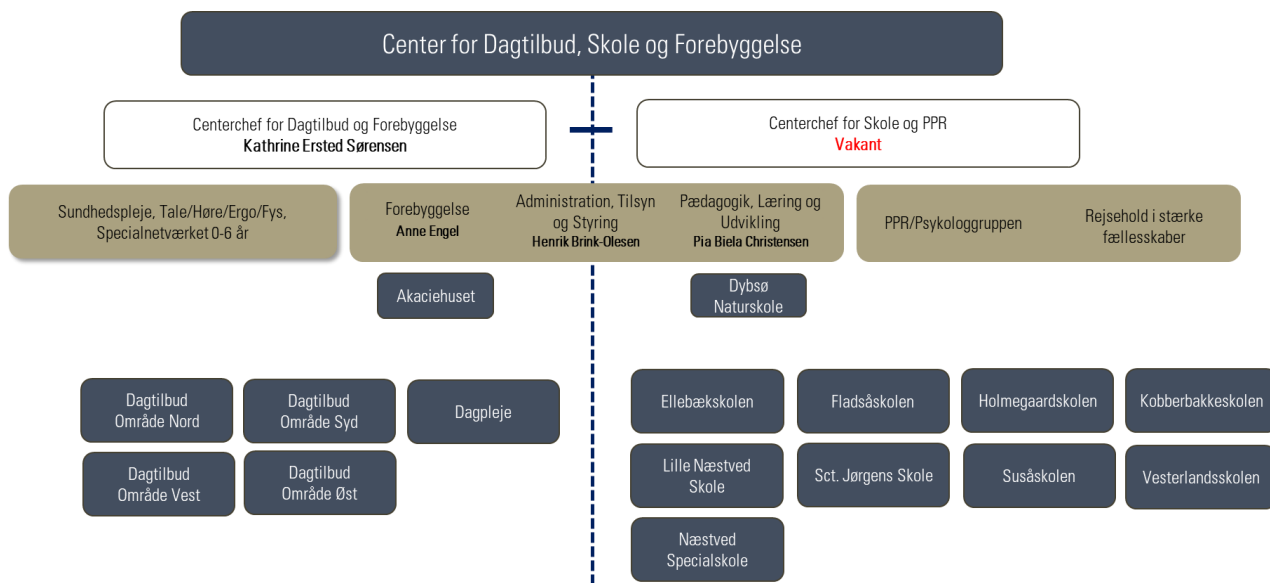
Center for Dagtilbud, Skole og Forebyggelse

Centerchef for Dagtilbud og Forebyggelse
Kathrine Ersted Sørensen

Centerchef for Skole og PPR
Vakant

Sundhedspleje, Tale/Høre/Ergo/Fys, Specialnetværket 0-6 år

Forebyggelse
Anne Engel

Administration, Tilsyn og Styring
Henrik Brink-Olesen

Pædagogik, Læring og Udvikling
Pia Biela Christensen

PPR/Psykologgruppen

Rejsehold i stærke fællesskaber

Akaciehuset

Dybsø Naturskole

Dagtilbud Område Nord

Dagtilbud Område Syd

Dagpleje

Dagtilbud Område Vest

Dagtilbud Område Øst

Ellebækskolen

Fladsåskolen

Holmegaardskolen

Kobberbakkeskolen

Lille Næstved Skole

Sct. Jørgens Skole

Susåskolen

Vesterlandsskolen

Næstved Specialskole